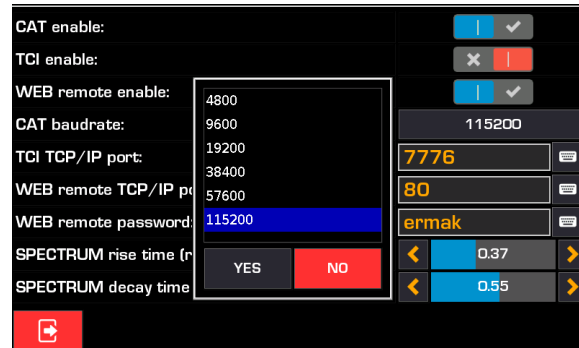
CAT enable:

TCI enable:

WEB remote enable:

CAT baudrate:

TCI TCP/IP port:

WEB remote TCP/IP p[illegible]

WEB remote password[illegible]

SPECTRUM rise time (r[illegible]

SPECTRUM decay time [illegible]

4800
9600
19200
38400
57600
115200

YES

NO

115200

7776

80

ermak

0.37

0.55